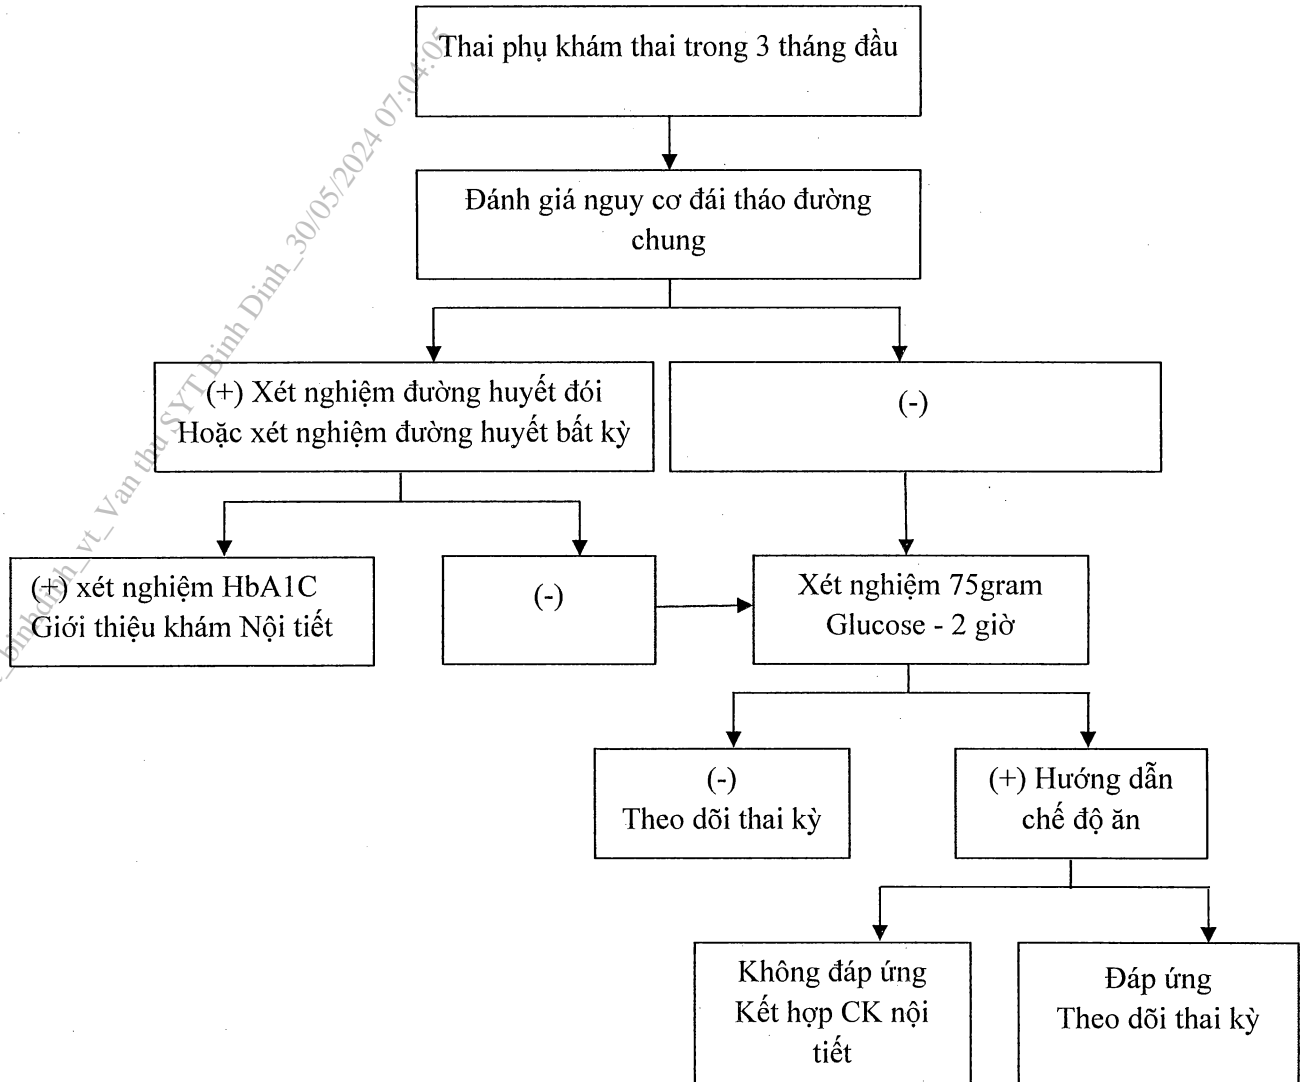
Thai phụ khám thai trong 3 tháng đầu

Đánh giá nguy cơ đái tháo đường chung

(+) Xét nghiệm đường huyết đói Hoặc xét nghiệm đường huyết bất kỳ

(-)

(+) xét nghiệm HbA1C Giới thiệu khám Nội tiết

(-)

Xét nghiệm 75gram Glucose - 2 giờ

(-) Theo dõi thai kỳ

(+) Hướng dẫn chế độ ăn

Không đáp ứng Kết hợp CK nội tiết

Đáp ứng Theo dõi thai kỳ

binhdinh_vt_Van thu SYT Binh Dinh_30/05/2024 07:04:05